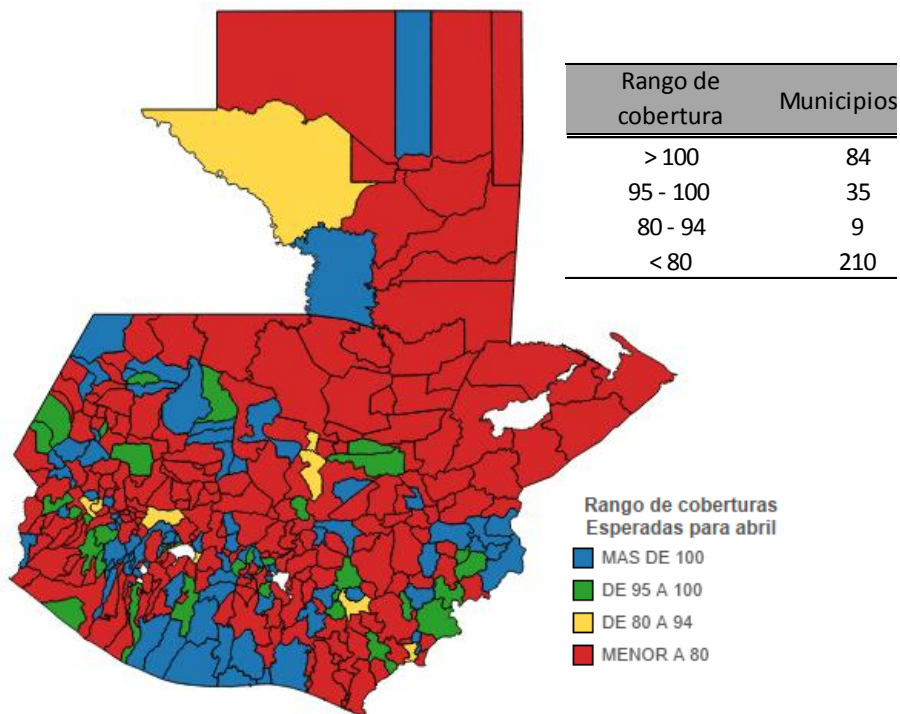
| Rango de cobertura | Municipios |
|---|---|
| > 100 | 84 |
| 95 - 100 | 35 |
| 80 - 94 | 9 |
| < 80 | 210 |

Rango de coberturas Esperadas para abril

MAS DE 100

DE 95 A 100

DE 80 A 94

MENOR A 80